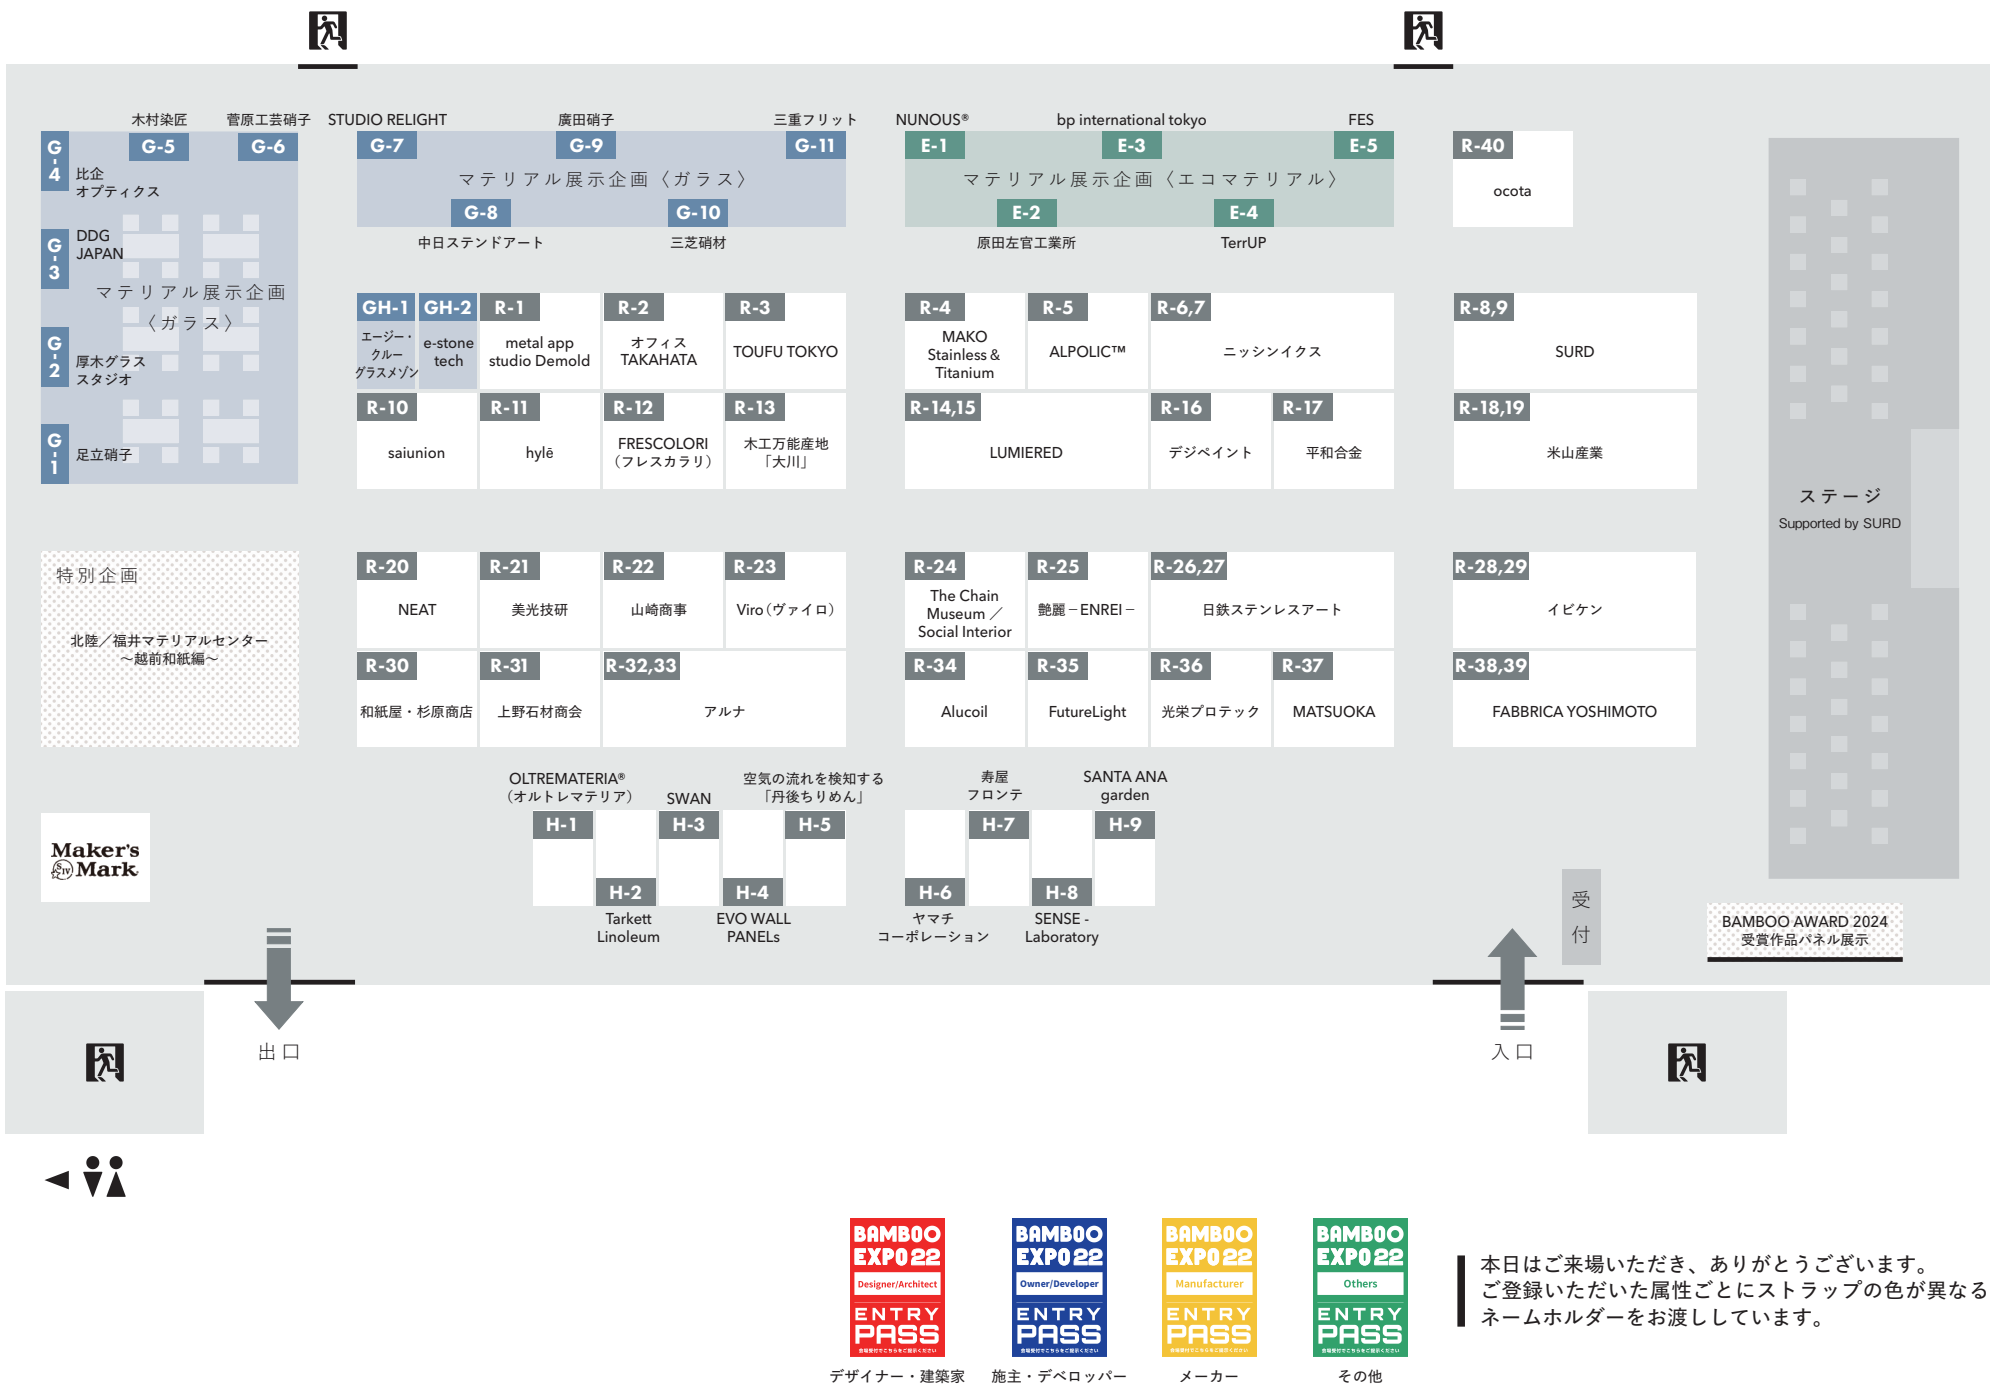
木村染匠 G-5
菅原工芸硝子 G-6
G-4 比企オプティクス
DDG JAPAN G-3
マテリアル展示企画〈ガラス〉
G-2 厚木グラススタジオ
G-1 足立硝子

STUDIO RELIGHT G-7
廣田硝子 G-9
三重フリット G-11
マテリアル展示企画〈ガラス〉
G-8 中日ステンドアート
G-10 三芝硝材

NUNOUS® E-1
bp international tokyo E-3
FES E-5
マテリアル展示企画〈エコマテリアル〉
E-2 原田左官工業所
E-4 TerrUP

R-40 ocota

GH-1 エージー・クルーグラスメゾン
GH-2 e-stone tech
R-1 metal app studio Demold
R-2 オフィスTAKAHATA
R-3 TOUFU TOKYO
R-4 MAKO Stainless & Titanium
R-5 ALPOLIC™
R-6,7 ニッシンイクス
R-8,9 SURD
R-10 saiunion
R-11 hylē
R-12 FRESCOLORI（フレスカラリ）
R-13 木工万能産地「大川」
R-14,15 LUMIERED
R-16 デジペイント
R-17 平和合金
R-18,19 米山産業

ステージ
Supported by SURD

特別企画
北陸／福井マテリアルセンター～越前和紙編～

R-20 NEAT
R-21 美光技研
R-22 山崎商事
R-23 Viro（ヴァイロ）
R-24 The Chain Museum／Social Interior
R-25 艶麗－ENREI－
R-26,27 日鉄ステンレスアート
R-28,29 イビケン
R-30 和紙屋・杉原商店
R-31 上野石材商会
R-32,33 アルナ
R-34 Alucoil
R-35 FutureLight
R-36 光栄プロテック
R-37 MATSUOKA
R-38,39 FABBRICA YOSHIMOTO

OLTREMATERIA®（オルトレマテリア） H-1
SWAN H-3
空気の流れを検知する「丹後ちりめん」 H-5
寿屋フロンテ H-7
SANTA ANA garden H-9
H-2 Tarkett Linoleum
H-4 EVO WALL PANELs
H-6 ヤマチコーポレーション
H-8 SENSE - Laboratory

Maker's Mark

受付
BAMBOO AWARD 2024 受賞作品パネル展示

出口
入口

BAMBOO EXPO 22 Designer/Architect ENTRY PASS
デザイナー・建築家
BAMBOO EXPO 22 Owner/Developer ENTRY PASS
施主・デベロッパー
BAMBOO EXPO 22 Manufacturer ENTRY PASS
メーカー
BAMBOO EXPO 22 Others ENTRY PASS
その他

本日はご来場いただき、ありがとうございます。
ご登録いただいた属性ごとにストラップの色が異なるネームホルダーをお渡ししています。